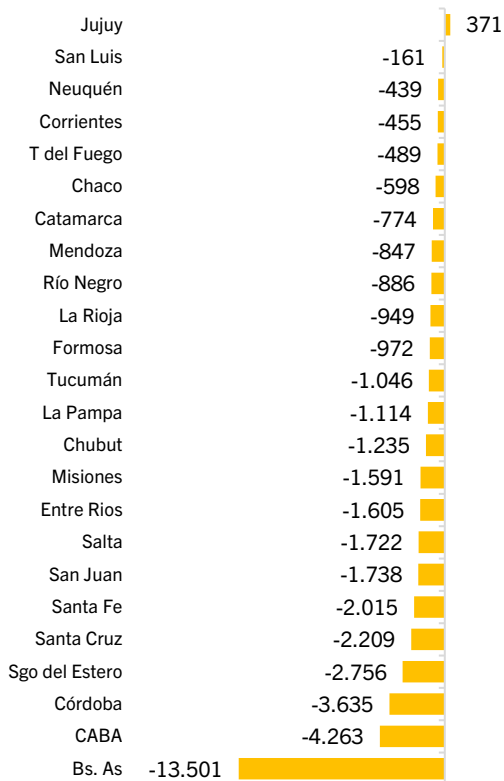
| | |
|---|---|
| Jujuy | 371 |
| San Luis | -161 |
| Neuquén | -439 |
| Corrientes | -455 |
| T del Fuego | -489 |
| Chaco | -598 |
| Catamarca | -774 |
| Mendoza | -847 |
| Río Negro | -886 |
| La Rioja | -949 |
| Formosa | -972 |
| Tucumán | -1.046 |
| La Pampa | -1.114 |
| Chubut | -1.235 |
| Misiones | -1.591 |
| Entre Rios | -1.605 |
| Salta | -1.722 |
| San Juan | -1.738 |
| Santa Fe | -2.015 |
| Santa Cruz | -2.209 |
| Sgo del Estero | -2.756 |
| Córdoba | -3.635 |
| CABA | -4.263 |
| Bs. As | -13.501 |